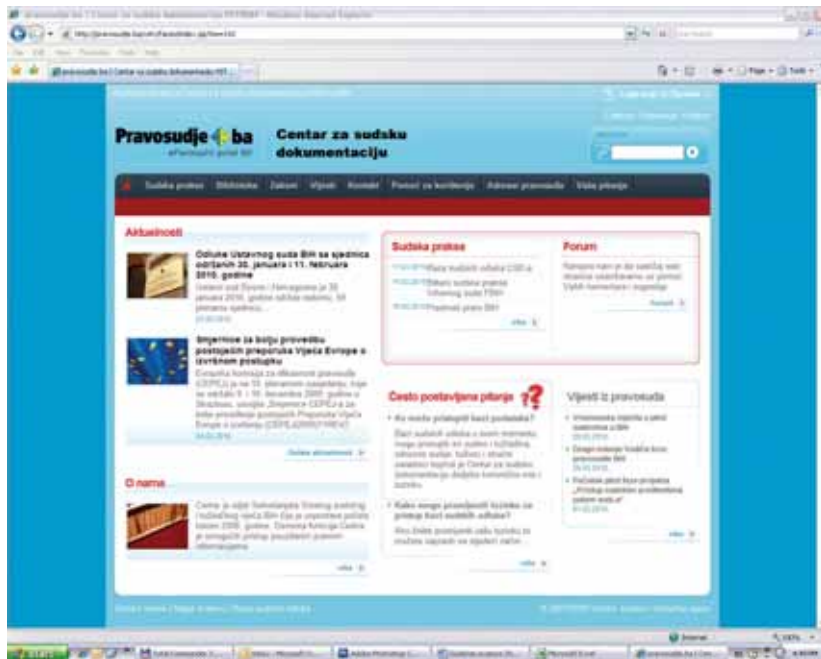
Pravosudje.ba | Centar za sudsku dokumentaciju - Windows Internet Explorer

Pravosudje.ba
ePravosudni portal BiH

Centar za sudsku dokumentaciju

Sudska praksa | Biblioteka | Zakoni | Vijesti | Kontakt | Pomoć za korištenje | Adresar pravosuđa | Često pitanje

Aktuelnosti

Odluke Ustavnog suda BiH sa sjednica održanih 30. januara i 11. februara 2010. godine

Smjernice za bolju provedbu postojećih preporuka Vijeća Evrope o izvršnom postupku

Opširnije aktuelnosti

O nama

više

Sudska praksa

više

Forum

Forum

Često postavljena pitanja

Vijesti iz pravosuđa

više

više

Internet